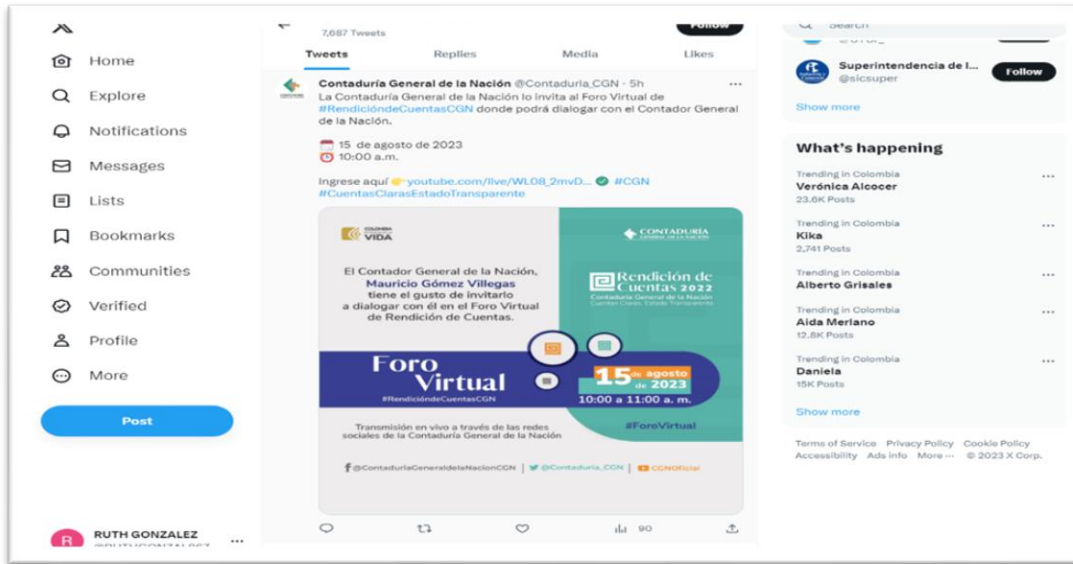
Home
Explore
Notifications
Messages
Lists
Bookmarks
Communities
Verified
Profile
More
Post

RUTH GONZALEZ

7,687 Tweets
Follow

Tweets Replies Media Likes

Contaduría General de la Nación @Contaduria_CGN · 5h
La Contaduría General de la Nación lo invita al Foro Virtual de #RendicióndeCuentasCGN donde podrá dialogar con el Contador General de la Nación.

15 de agosto de 2023
10:00 a.m.

Ingrese aquí 👉 youtube.com/live/WL08_2mvD... #CGN #CuentasClarasEstadoTransparente

COLOMBIA VIDA
CONTADURÍA GENERAL DE LA NACIÓN

El Contador General de la Nación, Mauricio Gómez Villegas tiene el gusto de invitarlo a dialogar con él en el Foro Virtual de Rendición de Cuentas.

Rendición de Cuentas 2022
Contaduría General de la Nación
Cuentas Claras, Estado Transparente

Foro Virtual
#RendicióndeCuentasCGN

15 de agosto de 2023
10:00 a 11:00 a. m.

Transmisión en vivo a través de las redes sociales de la Contaduría General de la Nación

#ForoVirtual

@ContaduriaGeneraldelaNacionCGN | @Contaduria_CGN | CGNOficial

90

Search
Superintendencia de I... @sicsuper
Follow
Show more

What's happening
Trending in Colombia
Verónica Alcocer
23.6K Posts
Trending in Colombia
Kika
2,741 Posts
Trending in Colombia
Alberto Grisales
Trending in Colombia
Aida Merlano
12.8K Posts
Trending in Colombia
Daniela
15K Posts
Show more

Terms of Service Privacy Policy Cookie Policy Accessibility Ads info More ··· © 2023 X Corp.